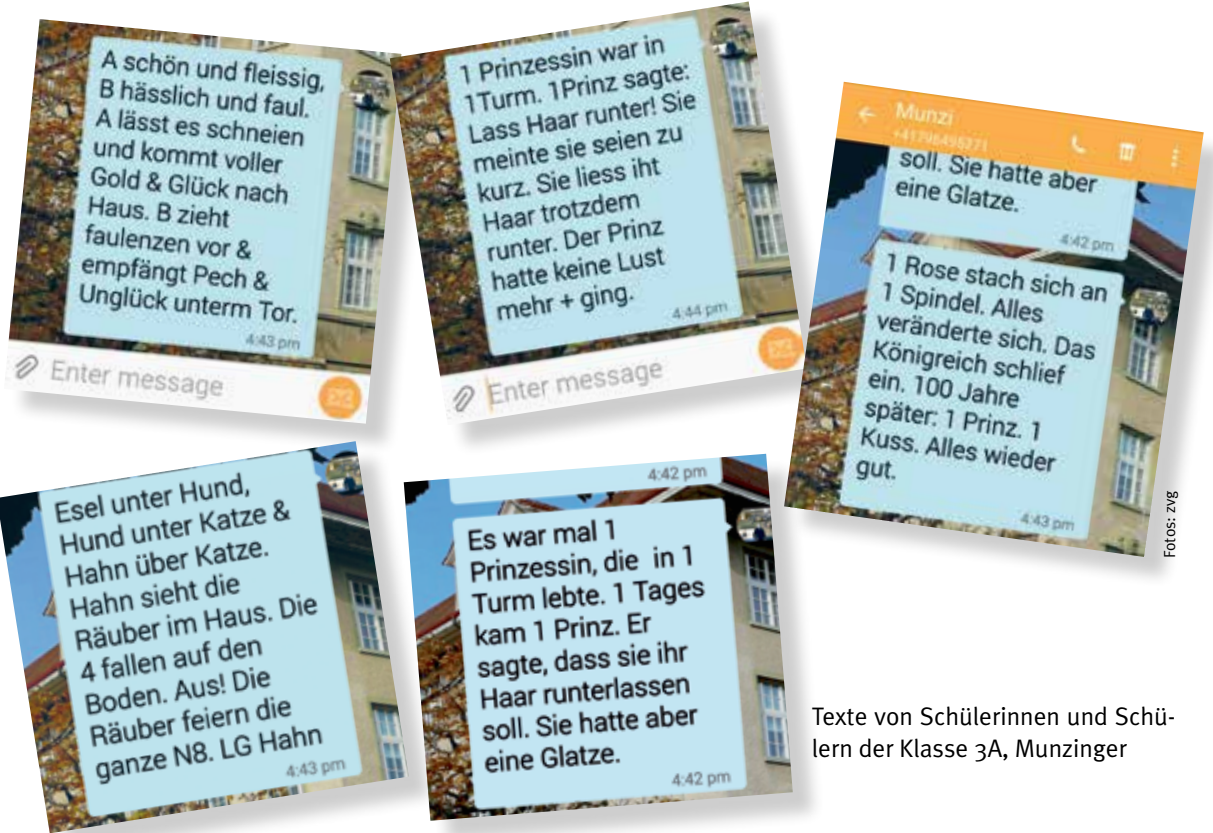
A schön und fleissig, B hässlich und faul. A lässt es schneien und kommt voller Gold & Glück nach Haus. B zieht faulenzen vor & empfängt Pech & Unglück unterm Tor.
4:43 pm

Enter message

1 Prinzessin war in 1Turm. 1Prinz sagte: Lass Haar runter! Sie meinte sie seien zu kurz. Sie liess iht Haar trotzdem runter. Der Prinz hatte keine Lust mehr + ging.
4:44 pm

Enter message

Munzi
+41796495371

soll. Sie hatte aber eine Glatze.
4:42 pm

1 Rose stach sich an 1 Spindel. Alles veränderte sich. Das Königreich schlief ein. 100 Jahre später: 1 Prinz. 1 Kuss. Alles wieder gut.
4:43 pm

Esel unter Hund, Hund unter Katze & Hahn über Katze. Hahn sieht die Räuber im Haus. Die 4 fallen auf den Boden. Aus! Die Räuber feiern die ganze N8. LG Hahn
4:43 pm

4:42 pm

Es war mal 1 Prinzessin, die in 1 Turm lebte. 1 Tages kam 1 Prinz. Er sagte, dass sie ihr Haar runterlassen soll. Sie hatte aber eine Glatze.
4:42 pm

Fotos: zvg

Texte von Schülerinnen und Schülern der Klasse 3A, Munzinger